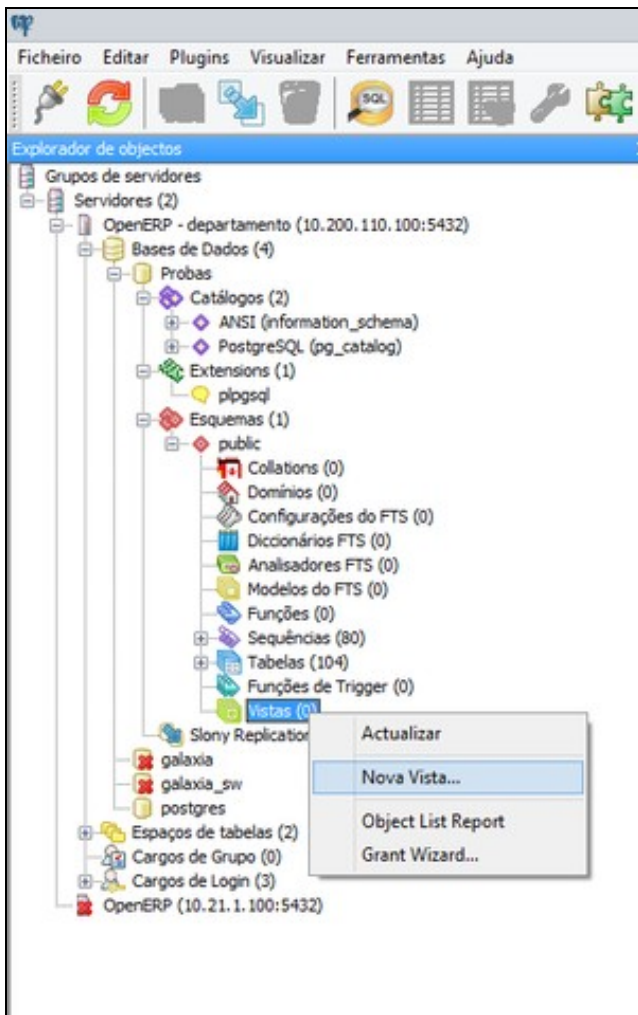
Ficheiro Editar Plugins Visualizar Ferramentas Ajuda

SQL

Explorador de objectos

Grupos de servidores
Servidores (2)
OpenERP - departamento (10.200.110.100:5432)
Bases de Dados (4)
Probas
Catálogos (2)
ANSI (information_schema)
PostgreSQL (pg_catalog)
Extensions (1)
plpgsql
Esquemas (1)
public
Collations (0)
Domínios (0)
Configurações do FTS (0)
Diccionários FTS (0)
Analisadores FTS (0)
Modelos do FTS (0)
Funções (0)
Sequências (80)
Tabelas (104)
Funções de Trigger (0)
Vistas (0)
Slony Replication
galaxia
galaxia_sw
postgres
Espaços de tabelas (2)
Cargos de Grupo (0)
Cargos de Login (3)
OpenERP (10.21.1.100:5432)

Actualizar
Nova Vista...
Object List Report
Grant Wizard...